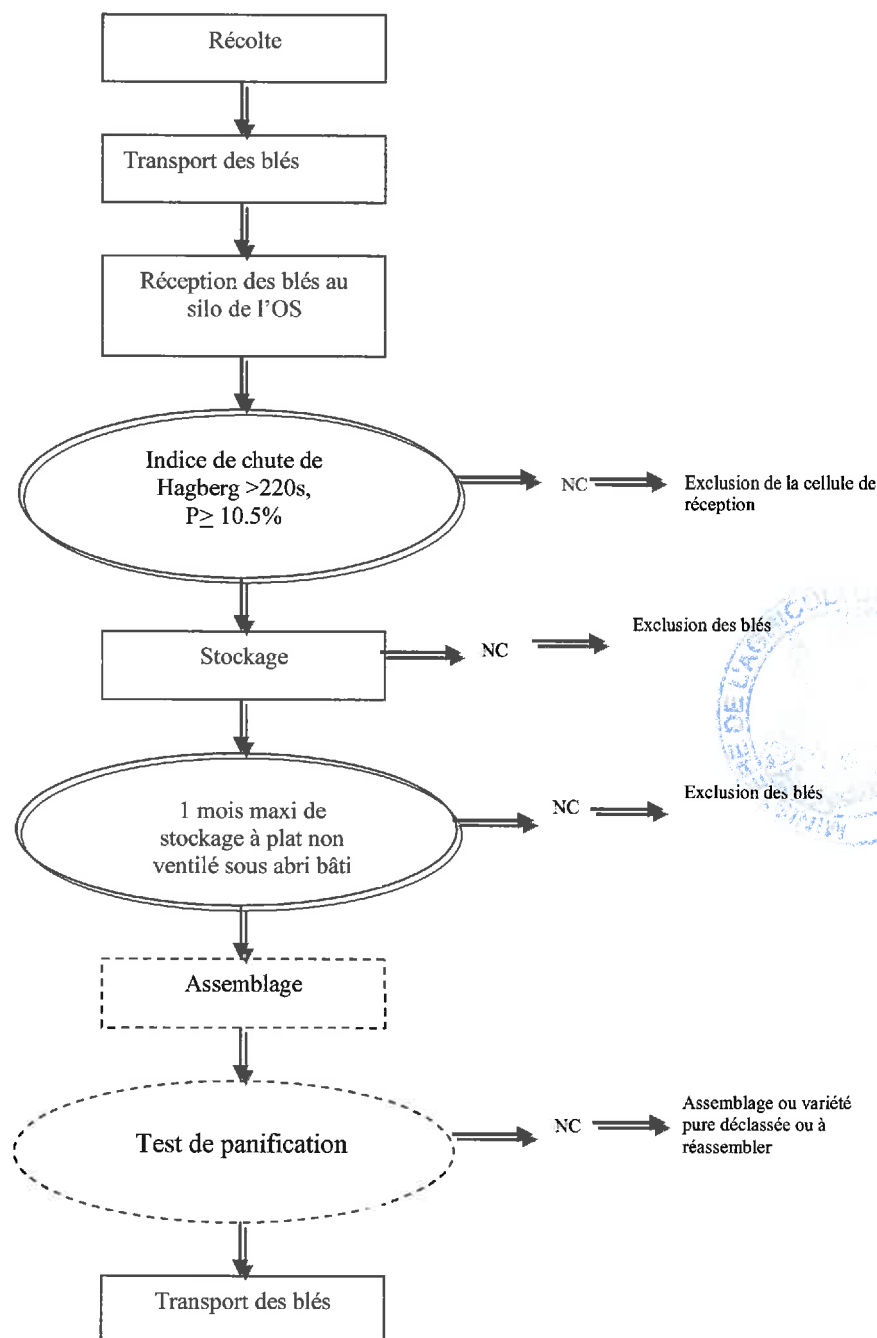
Récolte

Transport des blés

Réception des blés au silo de l'OS

Indice de chute de Hagberg >220s, $P\geq 10.5\%$

NC

Exclusion de la cellule de réception

Stockage

NC

Exclusion des blés

1 mois maxi de stockage à plat non ventilé sous abri bâti

NC

Exclusion des blés

Assemblage

Test de panification

NC

Assemblage ou variété pure déclassée ou à réassembler

Transport des blés